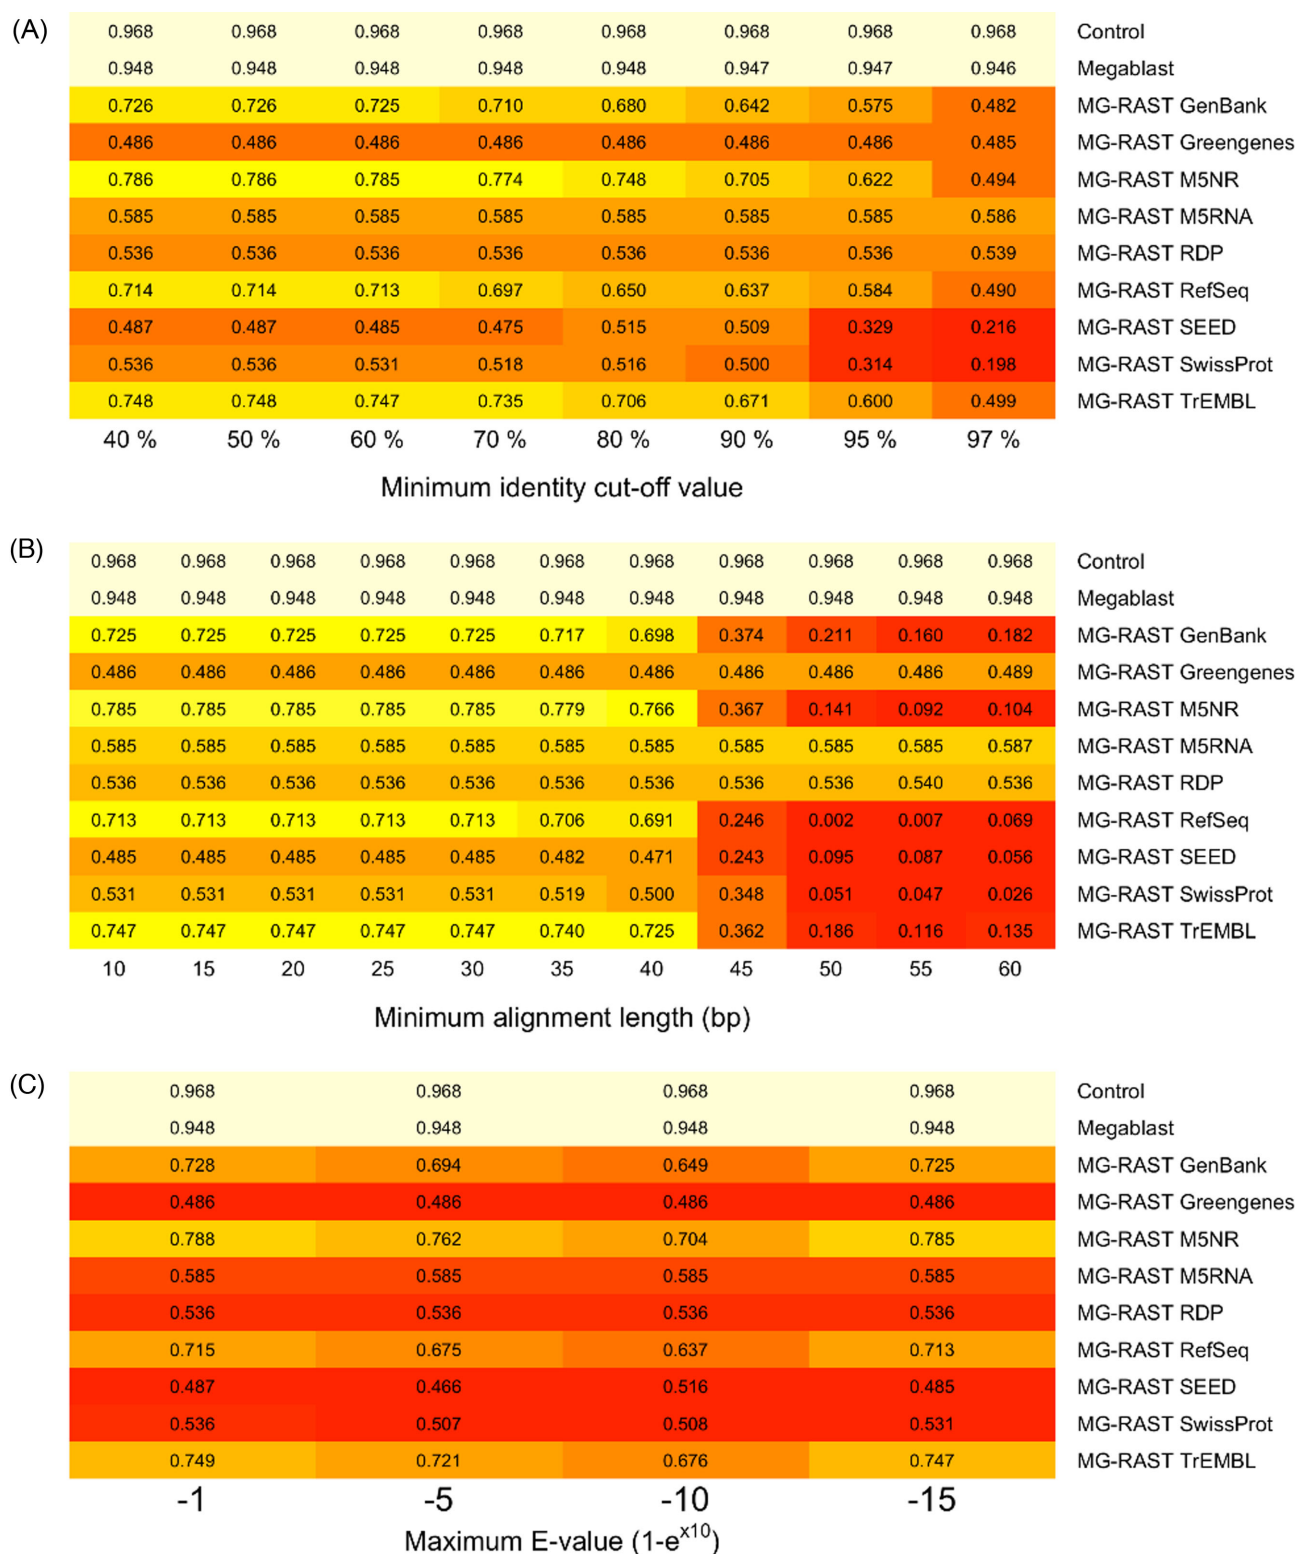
(A)

| 0.968 | 0.968 | 0.968 | 0.968 | 0.968 | 0.968 | 0.968 | 0.968 | Control |
|---|---|---|---|---|---|---|---|---|
| 0.948 | 0.948 | 0.948 | 0.948 | 0.948 | 0.947 | 0.947 | 0.946 | Megablast |
| 0.726 | 0.726 | 0.725 | 0.710 | 0.680 | 0.642 | 0.575 | 0.482 | MG-RAST GenBank |
| 0.486 | 0.486 | 0.486 | 0.486 | 0.486 | 0.486 | 0.486 | 0.485 | MG-RAST Greengenes |
| 0.786 | 0.786 | 0.785 | 0.774 | 0.748 | 0.705 | 0.622 | 0.494 | MG-RAST M5NR |
| 0.585 | 0.585 | 0.585 | 0.585 | 0.585 | 0.585 | 0.585 | 0.586 | MG-RAST M5RNA |
| 0.536 | 0.536 | 0.536 | 0.536 | 0.536 | 0.536 | 0.536 | 0.539 | MG-RAST RDP |
| 0.714 | 0.714 | 0.713 | 0.697 | 0.650 | 0.637 | 0.584 | 0.490 | MG-RAST RefSeq |
| 0.487 | 0.487 | 0.485 | 0.475 | 0.515 | 0.509 | 0.329 | 0.216 | MG-RAST SEED |
| 0.536 | 0.536 | 0.531 | 0.518 | 0.516 | 0.500 | 0.314 | 0.198 | MG-RAST SwissProt |
| 0.748 | 0.748 | 0.747 | 0.735 | 0.706 | 0.671 | 0.600 | 0.499 | MG-RAST TrEMBL |
| 40 % | 50 % | 60 % | 70 % | 80 % | 90 % | 95 % | 97 % | |

Minimum identity cut-off value

(B)

| 0.968 | 0.968 | 0.968 | 0.968 | 0.968 | 0.968 | 0.968 | 0.968 | 0.968 | 0.968 | 0.968 | Control |
|---|---|---|---|---|---|---|---|---|---|---|---|
| 0.948 | 0.948 | 0.948 | 0.948 | 0.948 | 0.948 | 0.948 | 0.948 | 0.948 | 0.948 | 0.948 | Megablast |
| 0.725 | 0.725 | 0.725 | 0.725 | 0.725 | 0.717 | 0.698 | 0.374 | 0.211 | 0.160 | 0.182 | MG-RAST GenBank |
| 0.486 | 0.486 | 0.486 | 0.486 | 0.486 | 0.486 | 0.486 | 0.486 | 0.486 | 0.486 | 0.489 | MG-RAST Greengenes |
| 0.785 | 0.785 | 0.785 | 0.785 | 0.785 | 0.779 | 0.766 | 0.367 | 0.141 | 0.092 | 0.104 | MG-RAST M5NR |
| 0.585 | 0.585 | 0.585 | 0.585 | 0.585 | 0.585 | 0.585 | 0.585 | 0.585 | 0.585 | 0.587 | MG-RAST M5RNA |
| 0.536 | 0.536 | 0.536 | 0.536 | 0.536 | 0.536 | 0.536 | 0.536 | 0.536 | 0.540 | 0.536 | MG-RAST RDP |
| 0.713 | 0.713 | 0.713 | 0.713 | 0.713 | 0.706 | 0.691 | 0.246 | 0.002 | 0.007 | 0.069 | MG-RAST RefSeq |
| 0.485 | 0.485 | 0.485 | 0.485 | 0.485 | 0.482 | 0.471 | 0.243 | 0.095 | 0.087 | 0.056 | MG-RAST SEED |
| 0.531 | 0.531 | 0.531 | 0.531 | 0.531 | 0.519 | 0.500 | 0.348 | 0.051 | 0.047 | 0.026 | MG-RAST SwissProt |
| 0.747 | 0.747 | 0.747 | 0.747 | 0.747 | 0.740 | 0.725 | 0.362 | 0.186 | 0.116 | 0.135 | MG-RAST TrEMBL |
| 10 | 15 | 20 | 25 | 30 | 35 | 40 | 45 | 50 | 55 | 60 | |

Minimum alignment length (bp)

(C)

| 0.968 | 0.968 | 0.968 | 0.968 | Control |
|---|---|---|---|---|
| 0.948 | 0.948 | 0.948 | 0.948 | Megablast |
| 0.728 | 0.694 | 0.649 | 0.725 | MG-RAST GenBank |
| 0.486 | 0.486 | 0.486 | 0.486 | MG-RAST Greengenes |
| 0.788 | 0.762 | 0.704 | 0.785 | MG-RAST M5NR |
| 0.585 | 0.585 | 0.585 | 0.585 | MG-RAST M5RNA |
| 0.536 | 0.536 | 0.536 | 0.536 | MG-RAST RDP |
| 0.715 | 0.675 | 0.637 | 0.713 | MG-RAST RefSeq |
| 0.487 | 0.466 | 0.516 | 0.485 | MG-RAST SEED |
| 0.536 | 0.507 | 0.508 | 0.531 | MG-RAST SwissProt |
| 0.749 | 0.721 | 0.676 | 0.747 | MG-RAST TrEMBL |
| -1 | -5 | -10 | -15 | |

Maximum E-value (1-e$^{x10}$)